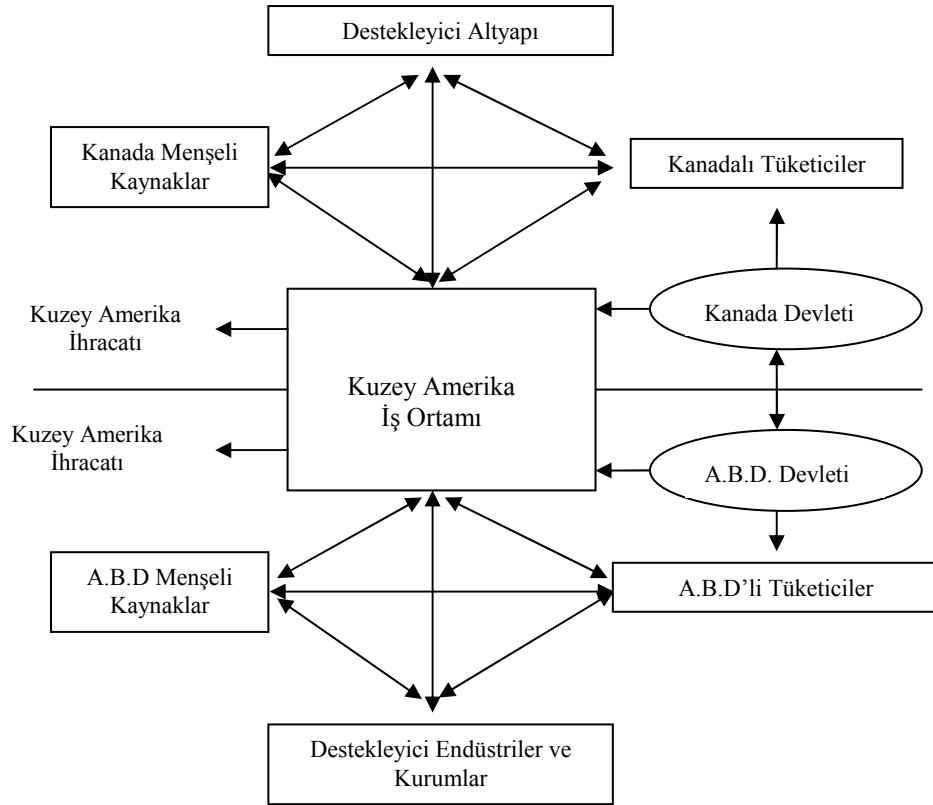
Destekleyici Altyapı

Kanada Menşeli Kaynaklar

Kanadalı Tüketiciler

Kuzey Amerika İhracatı

Kanada Devleti

Kuzey Amerika İş Ortamı

Kuzey Amerika İhracatı

A.B.D. Devleti

A.B.D Menşeli Kaynaklar

A.B.D'li Tüketiciler

Destekleyici Endüstriler ve Kurumlar